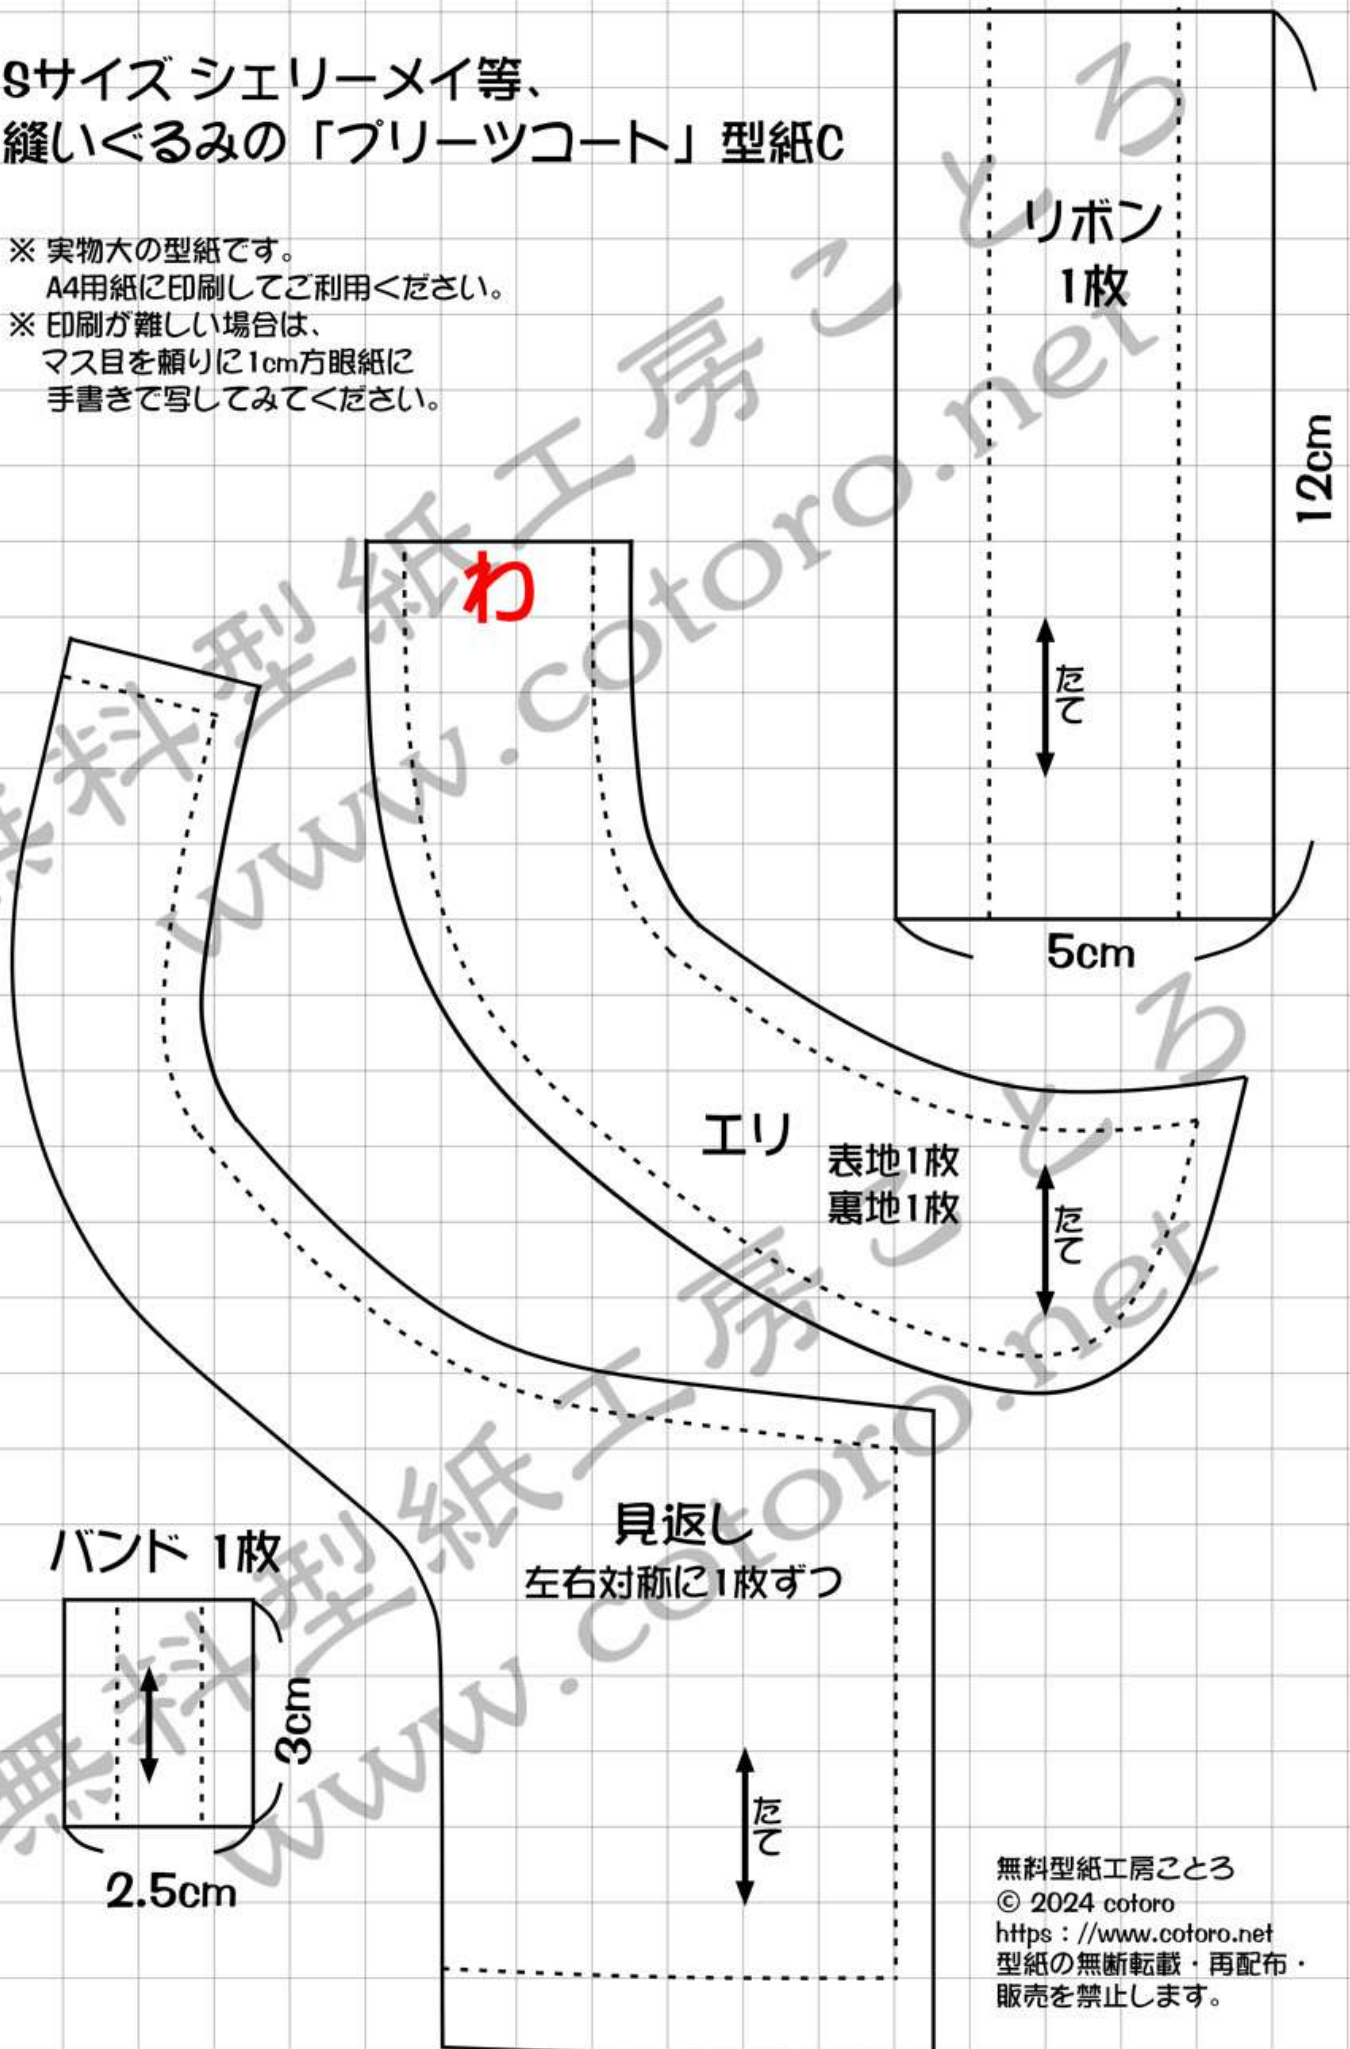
Sサイズ シェリーメイ等、
縫いぐるみの「プリーツコート」型紙C

※ 実物大の型紙です。
A4用紙に印刷してご利用ください。
※ 印刷が難しい場合は、
マス目を頼りに1cm方眼紙に
手書きで写してみてください。

リボン
1枚

12cm

たて

5cm

わ

エリ
表地1枚
裏地1枚

たて

見返し
左右対称に1枚ずつ

たて

バンド 1枚

3cm

2.5cm

無料型紙工房ことろ
www.cotoro.net

無料型紙工房ことろ
© 2024 cotoro
https：//www.cotoro.net
型紙の無断転載・再配布・
販売を禁止します。